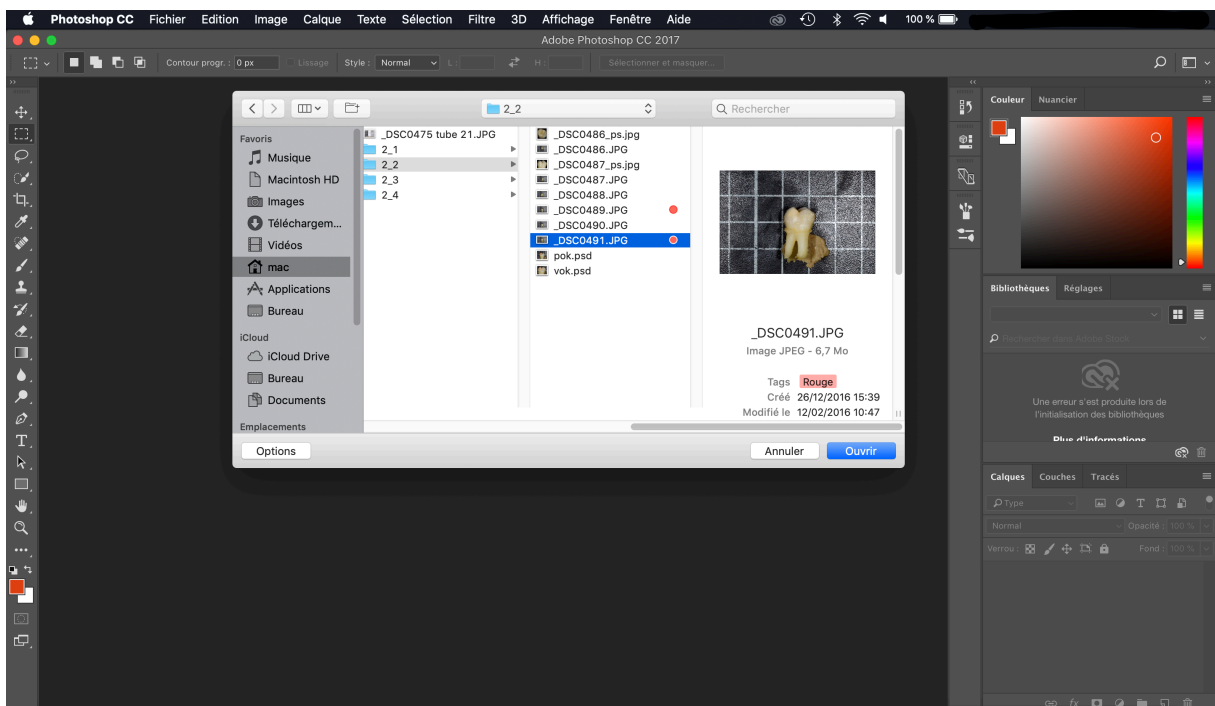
Photoshop CC Fichier Edition Image Calque Texte Sélection Filtre 3D Affichage Fenêtre Aide 100 %

Adobe Photoshop CC 2017

Contour progr. : 0 px Lissage Style : Normal L : H : Sélectionner et masquer...

2_2

Rechercher

Favoris
Musique
Macintosh HD
Images
Téléchargem...
Vidéos
mac
Applications
Bureau
iCloud
iCloud Drive
Bureau
Documents
Emplacements

_DSC0475 tube 21.JPG
2_1
2_2
2_3
2_4

_DSC0486_ps.jpg
_DSC0486.JPG
_DSC0487_ps.jpg
_DSC0487.JPG
_DSC0488.JPG
_DSC0489.JPG
_DSC0490.JPG
_DSC0491.JPG
pok.psd
vok.psd

_DSC0491.JPG
Image JPEG - 6,7 Mo

Tags Rouge
Créé 26/12/2016 15:39
Modifié le 12/02/2016 10:47

Options
Annuler
Ouvrir

Couleur Nuancier

Bibliothèques Réglages

Rechercher dans Adobe Stock

Une erreur s'est produite lors de l'initialisation des bibliothèques

Plus d'informations

Calques Couches Tracés

Type

Normal Opacité : 100 %

Verrou : Fond : 100 %